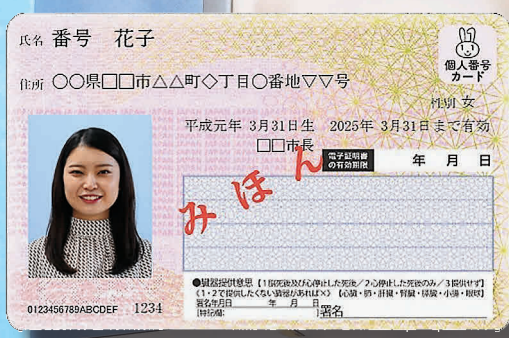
氏名 番号 花子

住所 ○○県□□市△△町◇丁目○番地▽▽号

個人番号カード

性別 女

平成元年 3月31日生 2025年 3月31日まで有効

□□市長

電子証明書の有効期限 年 月 日

みほん

●臓器提供意思 1.脳死後及び心停止した死後のいずれでも 2.心停止した死後のみ 3.提供せず
《1・2で提供したくない臓器があれば×》 【心臓・肺・肝臓・腎臓・膵臓・小腸・眼球】
[特記欄: ] 署名年月日 年 月 日 署名

0123456789ABCDEF 1234